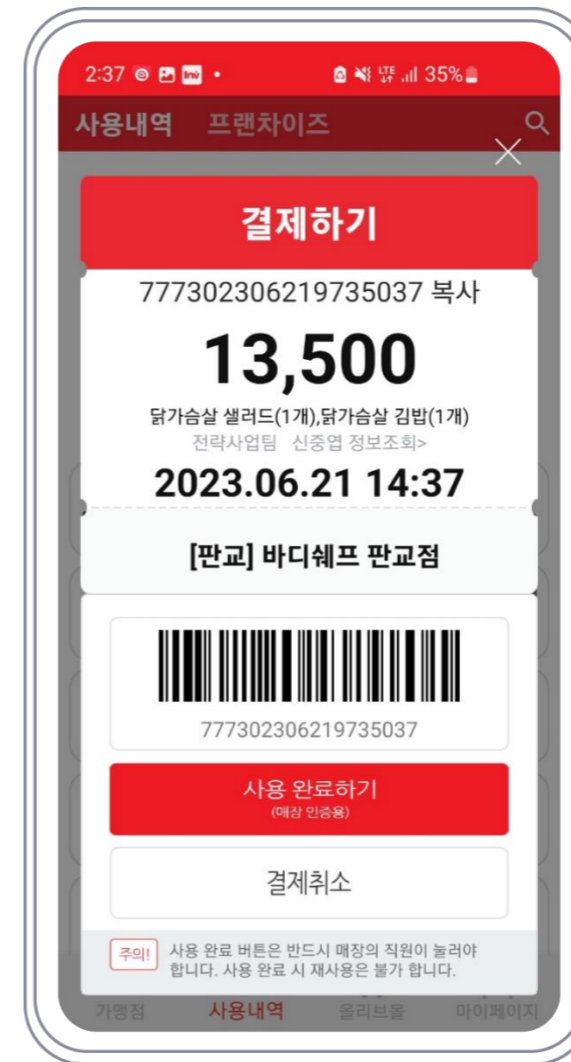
2:37 35%

사용내역 프랜차이즈

결제하기

777302306219735037 복사

13,500

닭가슴살 샐러드(1개),닭가슴살 김밥(1개)
전략사업팀 신중엽 정보조회>

2023.06.21 14:37

[판교] 바디쉐프 판교점

777302306219735037

사용 완료하기
(매장 인증용)

결제취소

주의! 사용 완료 버튼은 반드시 매장의 직원이 눌러야 합니다. 사용 완료 시 재사용은 불가 합니다.

가맹점 사용내역 올리브몰 마이페이지